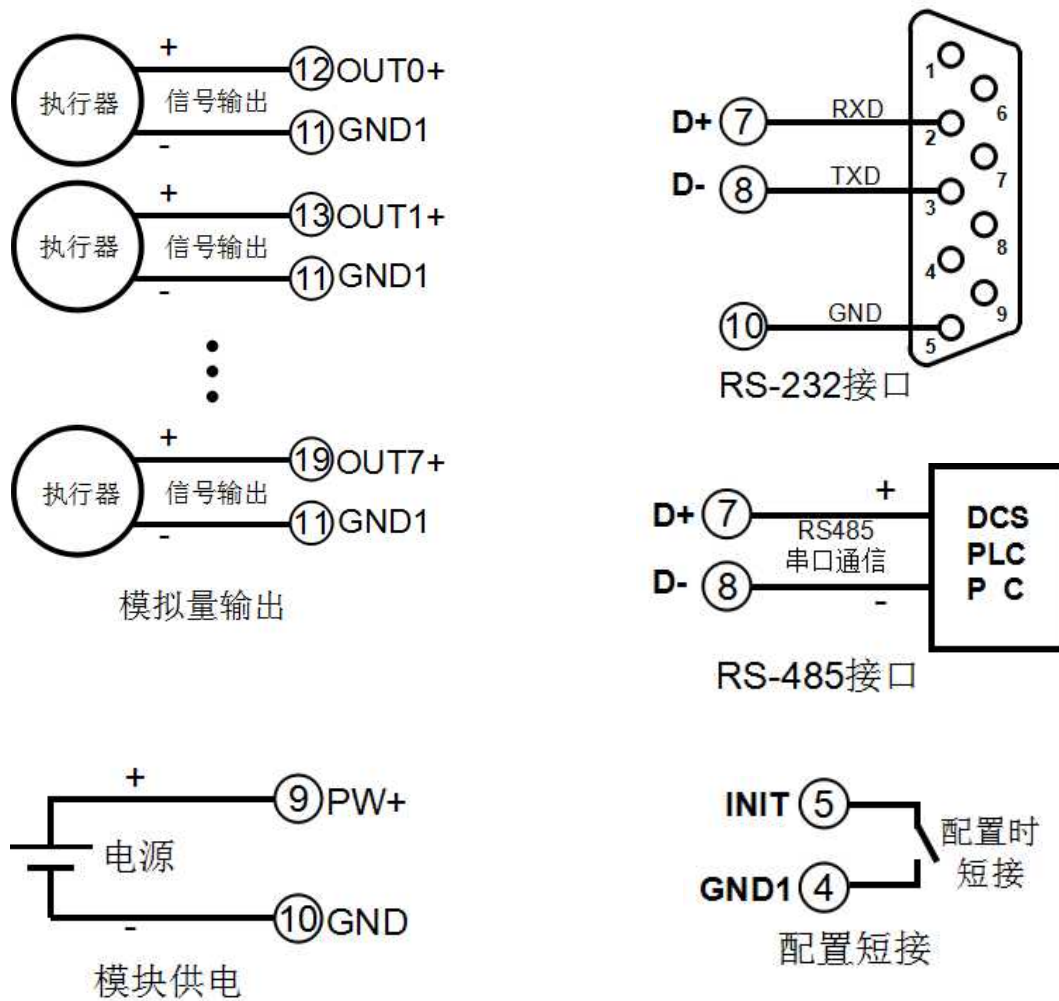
+
执行器
信号输出
-
12 OUT0+
11 GND1

+
执行器
信号输出
-
13 OUT1+
11 GND1

+
执行器
信号输出
-
19 OUT7+
11 GND1

模拟量输出

D+ 7
RXD
D- 8
TXD
10
GND
1
6
2
7
3
8
4
9
5
RS-232接口

D+ 7
+
RS485
串口通信
D- 8
-
DCS
PLC
P C
RS-485接口

+
9 PW+
电源
-
10 GND
模块供电

INIT 5
配置时
短接
GND1 4
配置短接